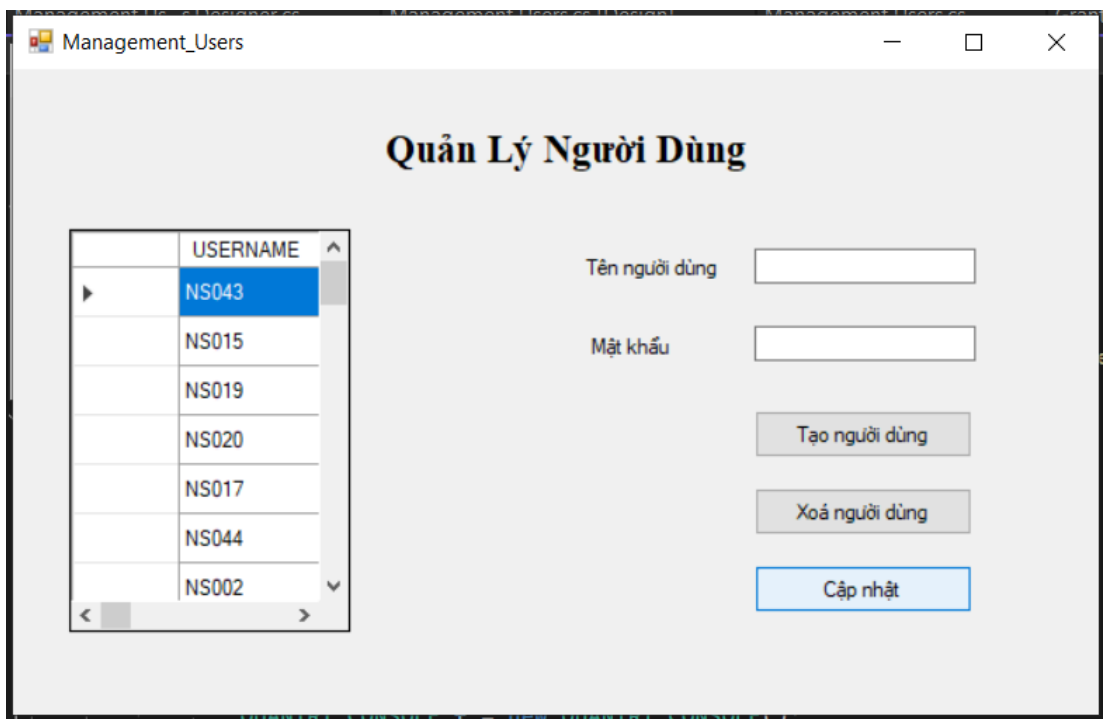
Management_Users

Quản Lý Người Dùng

| | USERNAME |
|---|---|
| ▸ | NS043 |
| | NS015 |
| | NS019 |
| | NS020 |
| | NS017 |
| | NS044 |
| | NS002 |

Tên người dùng

Mật khẩu

Tạo người dùng

Xoá người dùng

Cập nhật